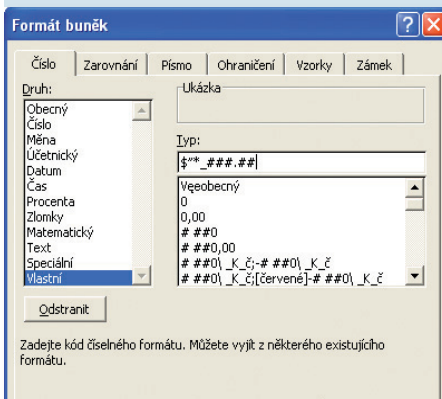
Formát buněk

Číslo | Zarovnání | Písmo | Ohraničení | Vzorky | Zámek

Druh:
Obecný
Číslo
Měna
Účetnický
Datum
Čas
Procenta
Zlomky
Matematický
Text
Speciální
Vlastní

Ukázka

Typ:
$"*_###.##|

Všeobecný
0
0,00
# ##0
# ##0,00
# ##0\ _K_č;-# ##0\ _K_č
# ##0\ _K_č;[červené]-# ##0\ _K_č

Odstranit

Zadejte kód číselného formátu. Můžete vyjít z některého existujícího formátu.